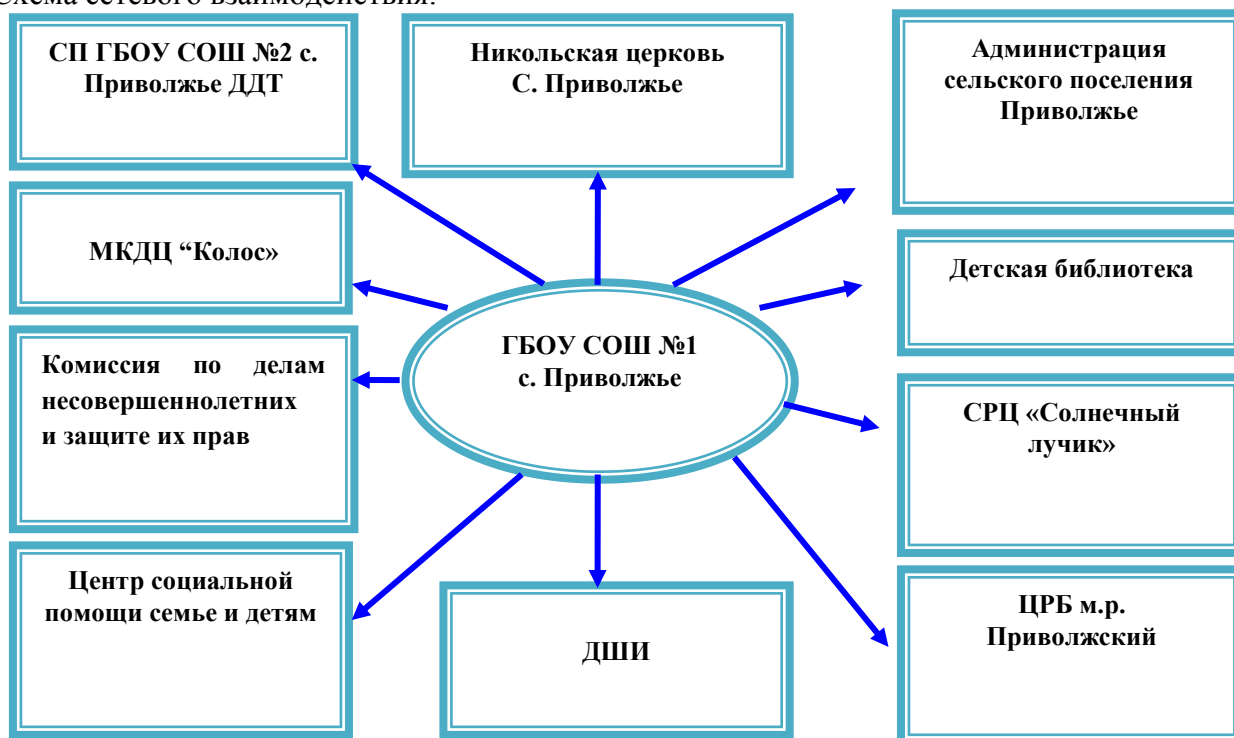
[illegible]

СП ГБОУ СОШ №2 с. Приволжье ДДТ

Никольская церковь С. Приволжье

Администрация сельского поселения Приволжье

МКДЦ “Колос»

Детская библиотека

ГБОУ СОШ №1 с. Приволжье

Комиссия по делам несовершеннолетних и защите их прав

СРЦ «Солнечный лучик»

Центр социальной помощи семье и детям

ДШИ

ЦРБ м.р. Приволжский